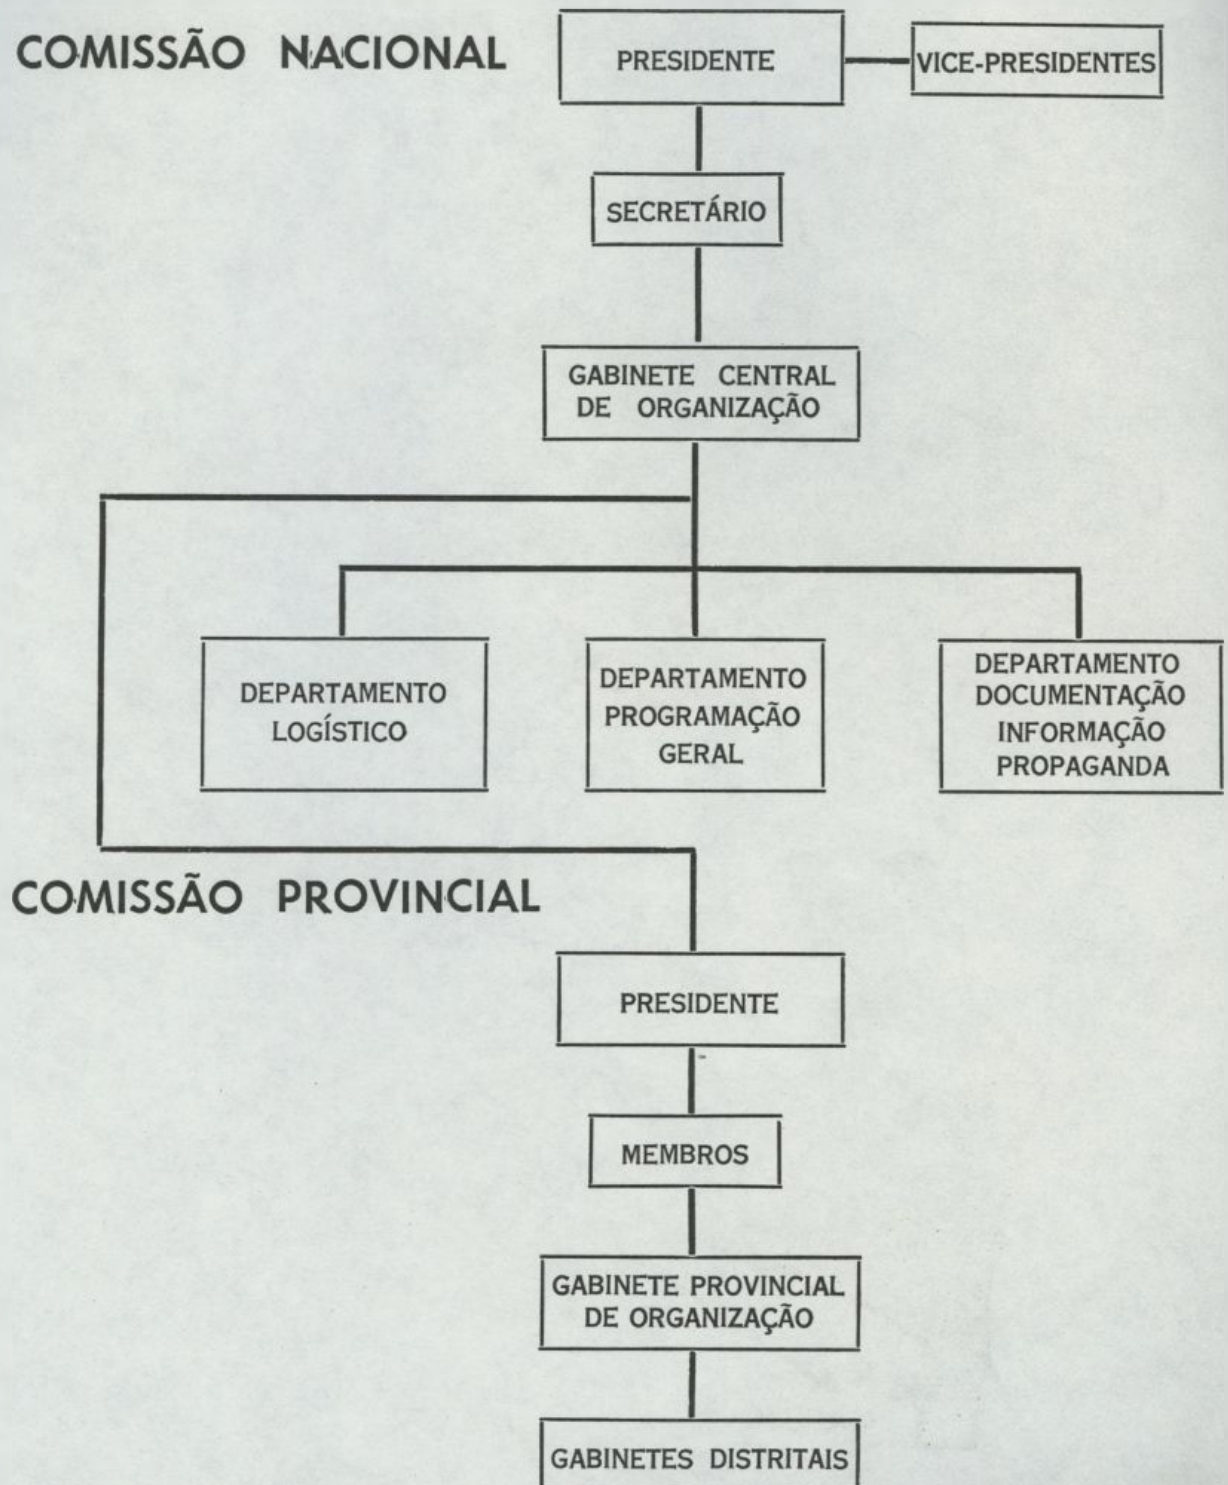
COMISSÃO NACIONAL

PRESIDENTE

VICE-PRESIDENTES

SECRETÁRIO

GABINETE CENTRAL DE ORGANIZAÇÃO

DEPARTAMENTO LOGÍSTICO

DEPARTAMENTO PROGRAMAÇÃO GERAL

DEPARTAMENTO DOCUMENTAÇÃO INFORMAÇÃO PROPAGANDA

COMISSÃO PROVINCIAL

PRESIDENTE

MEMBROS

GABINETE PROVINCIAL DE ORGANIZAÇÃO

GABINETES DISTRITAIS